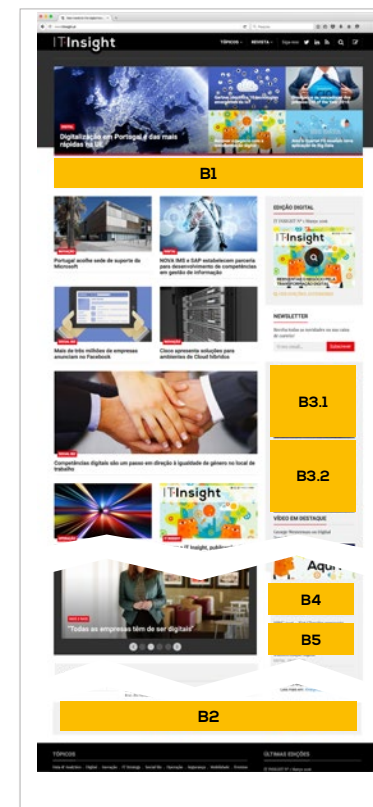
IT Insight

TÓPICOS ▾ REVISTA ▾ Siga-nos

Digitalização em Portugal é das mais rápidas na UE

B1

EDIÇÃO DIGITAL

Portugal acolhe sede de suporte da Microsoft

NOVA IMS e SAP estabelecem parceria para desenvolvimento de competências em gestão de informação

IT Insight

Mais de três milhões de empresas anunciam no Facebook

Cisco apresenta soluções para ambientes de Cloud híbridos

NEWSLETTER

Subscrever

B3.1

B3.2

Competências digitais são um passo em direção à igualdade de género no local de trabalho

IT Insight

VÍDEO EM DESTAQUE

B4

"Todas as empresas têm de ser digitais"

B5

B2

TÓPICOS

ÚLTIMAS EDIÇÕES